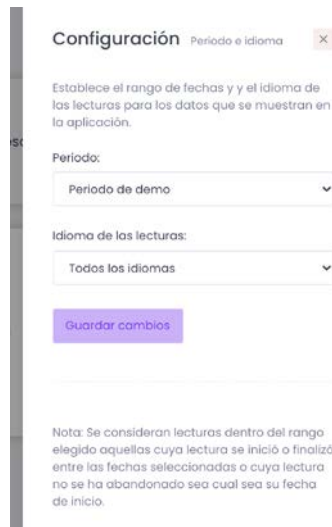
Configuración Periodo e idioma ×

Establece el rango de fechas y y el idioma de las lecturas para los datos que se muestran en la aplicación.

Periodo:

Periodo de demo

Idioma de las lecturas:

Todos los idiomas

Guardar cambios

Nota: Se consideran lecturas dentro del rango elegido aquellas cuya lectura se inició o finalizó entre las fechas seleccionadas o cuya lectura no se ha abandonado sea cual sea su fecha de inicio.